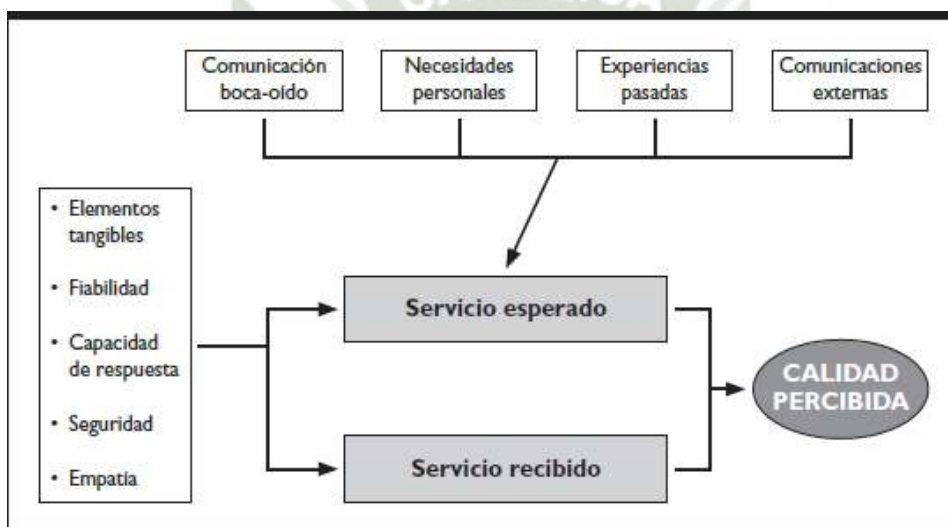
Comunicación boca-oído

Necesidades personales

Experiencias pasadas

Comunicaciones externas

• Elementos tangibles
• Fiabilidad
• Capacidad de respuesta
• Seguridad
• Empatía

Servicio esperado

Servicio recibido

CALIDAD PERCIBIDA